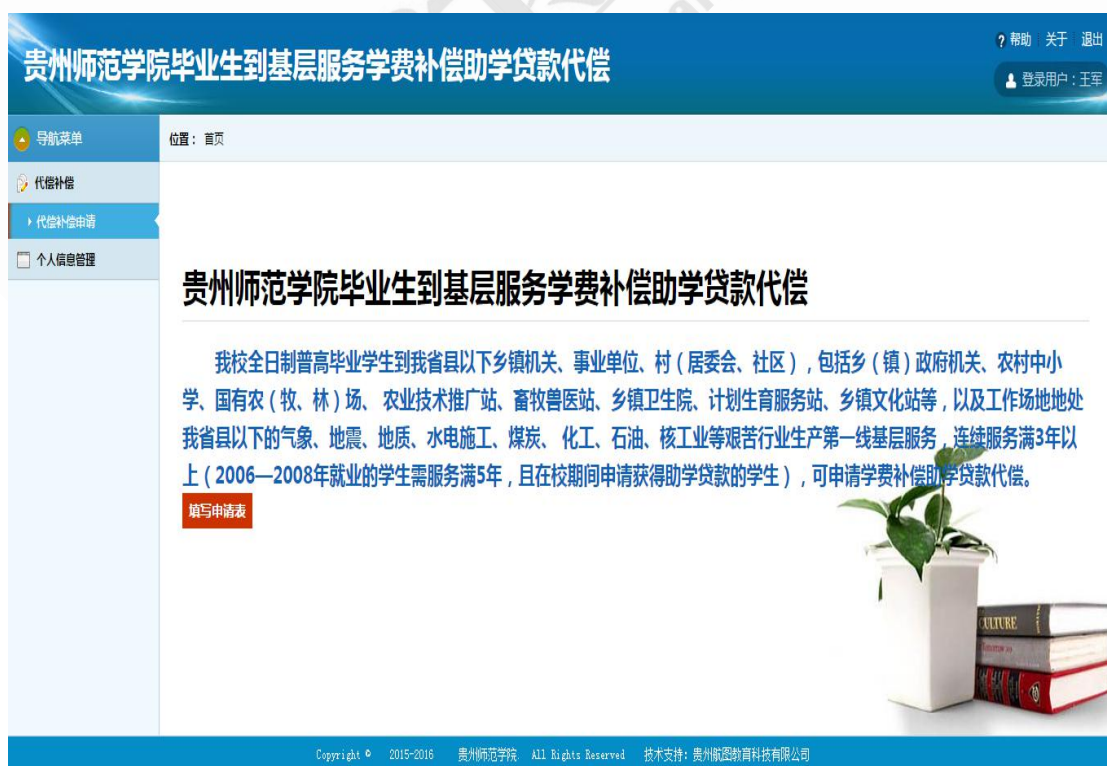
贵州师范学院毕业生到基层服务学费补偿助学贷款代偿

? 帮助 关于 退出

登录用户：王军

导航菜单

位置：首页

代偿补偿

代偿补偿申请

个人信息管理

贵州师范学院毕业生到基层服务学费补偿助学贷款代偿

我校全日制普高毕业学生到我省县以下乡镇机关、事业单位、村（居委会、社区），包括乡（镇）政府机关、农村中小学、国有农（牧、林）场、农业技术推广站、畜牧兽医站、乡镇卫生院、计划生育服务站、乡镇文化站等，以及工作场地地处我省县以下的气象、地震、地质、水电施工、煤炭、化工、石油、核工业等艰苦行业生产第一线基层服务，连续服务满3年以上（2006—2008年就业的学生需服务满5年，且在校期间申请获得助学贷款的学生），可申请学费补偿助学贷款代偿。

填写申请表

CULTURE

Copyright © 2015-2016 贵州师范学院 All Rights Reserved 技术支持：贵州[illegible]教育科技有限公司